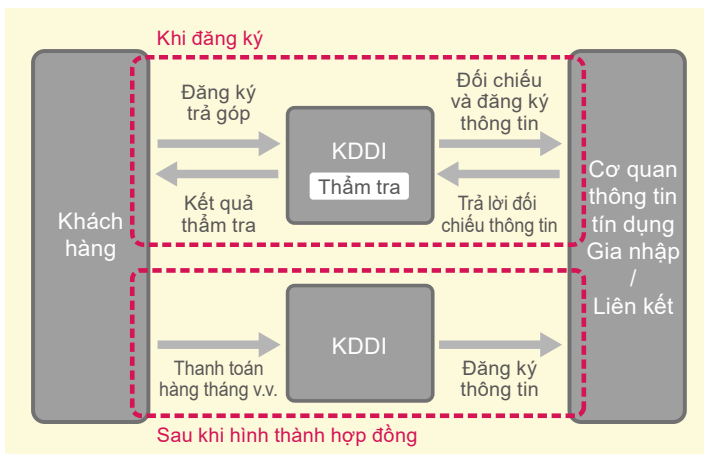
Khi đăng ký

Khách hàng

Đăng ký trả góp

Kết quả thẩm tra

KDDI

Thẩm tra

Đối chiếu và đăng ký thông tin

Trả lời đối chiếu thông tin

Cơ quan thông tin tín dụng Gia nhập / Liên kết

Thanh toán hàng tháng v.v.

KDDI

Đăng ký thông tin

Sau khi hình thành hợp đồng